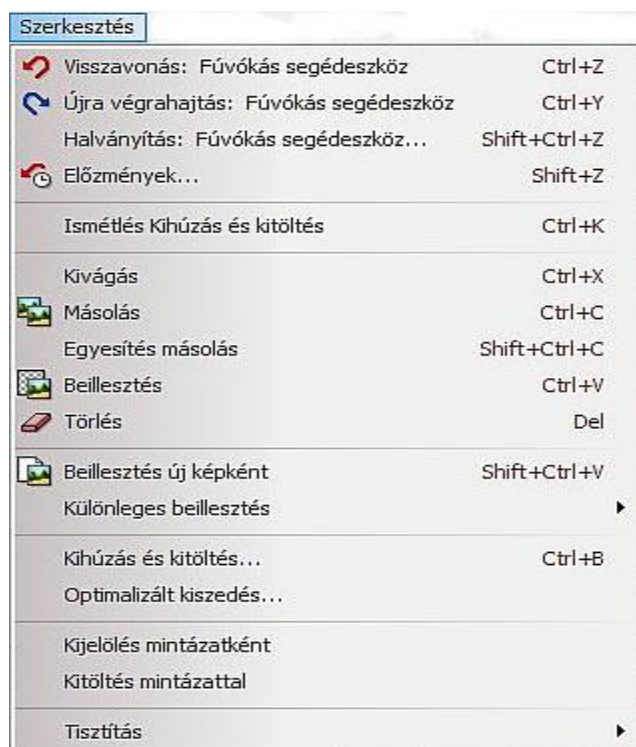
Szerkesztés

Visszavonás: Fúvókás segédeszköz Ctrl+Z
Újra végrahajtás: Fúvókás segédeszköz Ctrl+Y
Halványítás: Fúvókás segédeszköz... Shift+Ctrl+Z
Előzmények... Shift+Z

Ismétlés Kihúzás és kitöltés Ctrl+K

Kivágás Ctrl+X
Másolás Ctrl+C
Egyesítés másolás Shift+Ctrl+C
Beillesztés Ctrl+V
Törlés Del

Beillesztés új képként Shift+Ctrl+V
Különleges beillesztés

Kihúzás és kitöltés... Ctrl+B
Optimalizált kiszedés...

Kijelölés mintázatként
Kitöltés mintázattal

Tisztítás